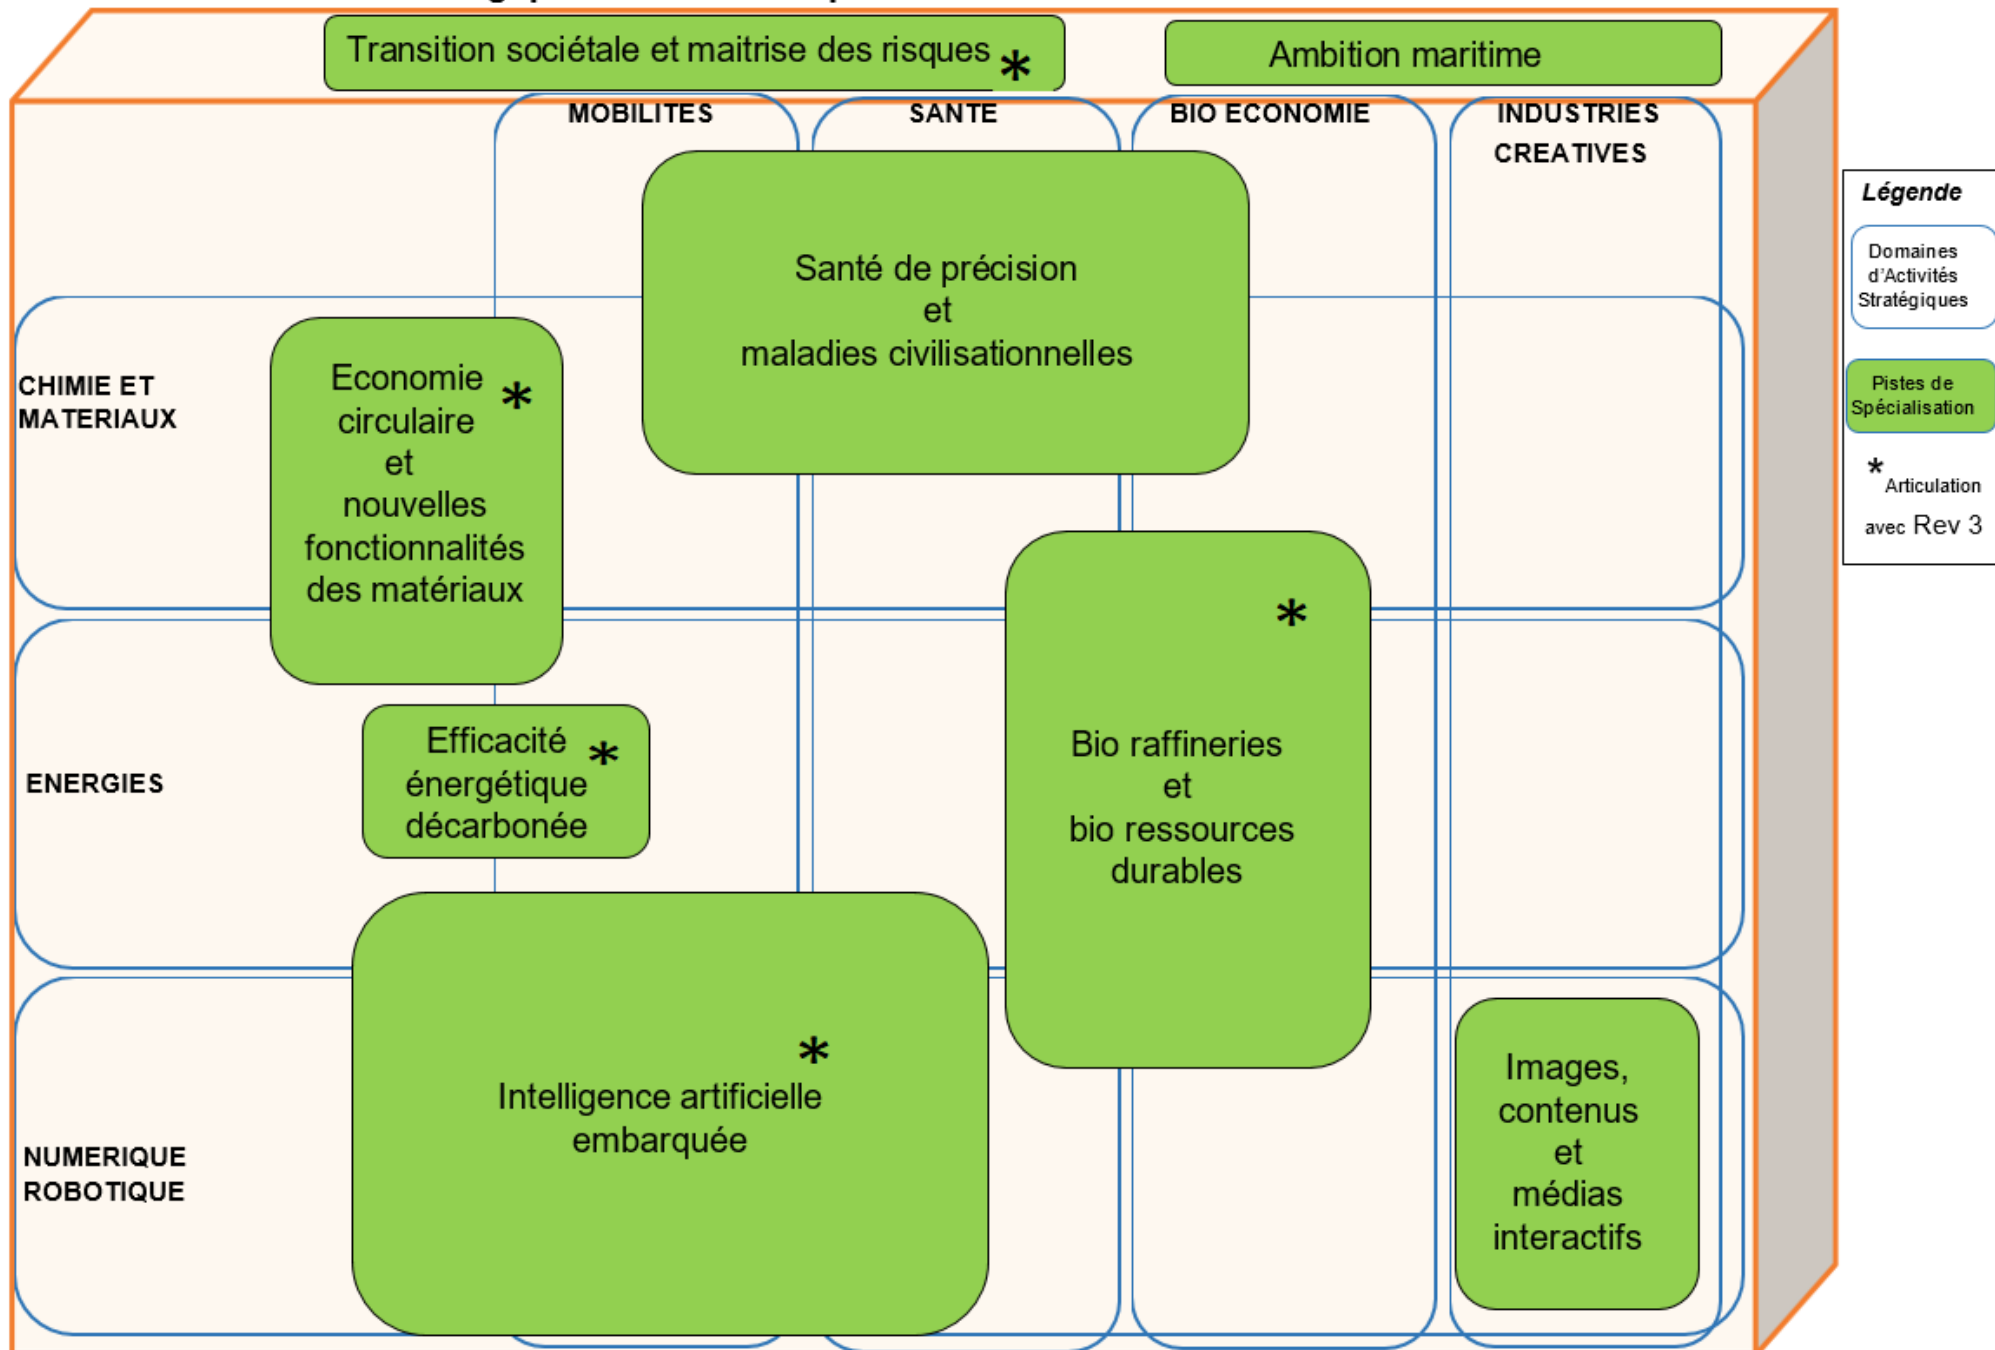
Transition sociétale et maitrise des risques *

Ambition maritime

MOBILITES

SANTE

BIO ECONOMIE

INDUSTRIES CREATIVES

Légende

Domaines d'Activités Stratégiques

Pistes de Spécialisation

* Articulation avec Rev 3

Santé de précision et maladies civilisationnelles

CHIMIE ET MATERIAUX

Economie circulaire et nouvelles fonctionnalités des matériaux *

*

Bio raffineries et bio ressources durables

ENERGIES

Efficacité énergétique décarbonée *

*

Intelligence artificielle embarquée

NUMERIQUE ROBOTIQUE

Images, contenus et médias interactifs